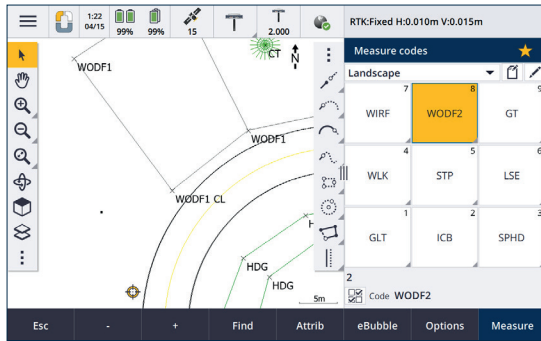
1:22
04/15
99%
99%
15
2.000
RTK:Fixed H:0.010m V:0.015m

CT
N

WODF1
WODF1
WODF1 CL
HDG
HDG
5m

Measure codes
Landscape

| 7 WIRF | 8 WODF2 | 9 GT |
|---|---|---|
| 4 WLK | 5 STP | 6 LSE |
| 1 GLT | 2 ICB | 3 SPHD |

2
Code WODF2

Esc
-
+
Find
Attrib
eBubble
Options
Measure